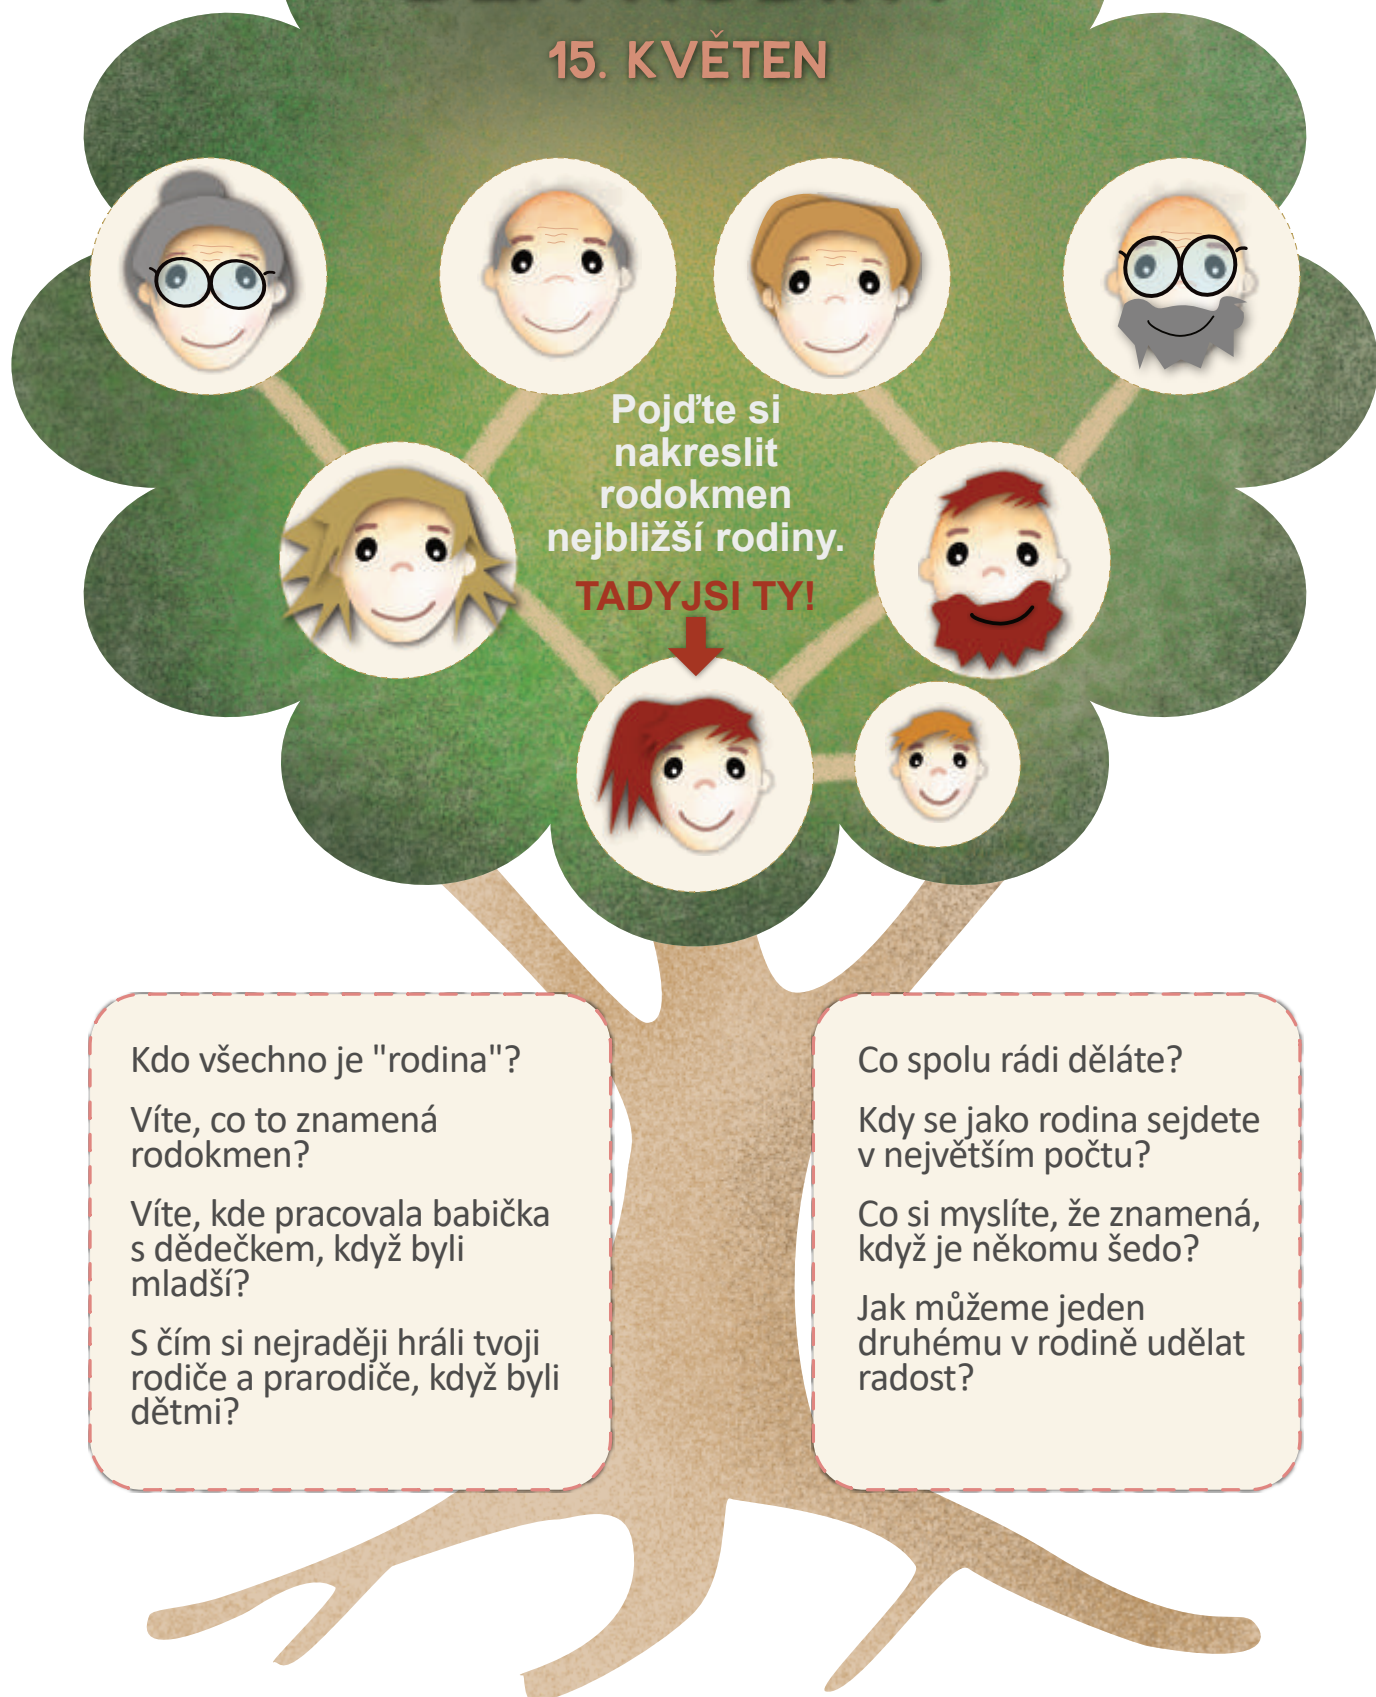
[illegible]

15. KVĚTEN

Pojďte si nakreslit rodokmen nejbližší rodiny.

TADYJSI TY!

Kdo všechno je "rodina"?

Víte, co to znamená rodokmen?

Víte, kde pracovala babička s dědečkem, když byli mladší?

S čím si nejraději hráli tvoji rodiče a prarodiče, když byli dětmi?

Co spolu rádi děláte?

Kdy se jako rodina sejdete v největším počtu?

Co si myslíte, že znamená, když je někomu šedo?

Jak můžeme jeden druhému v rodině udělat radost?